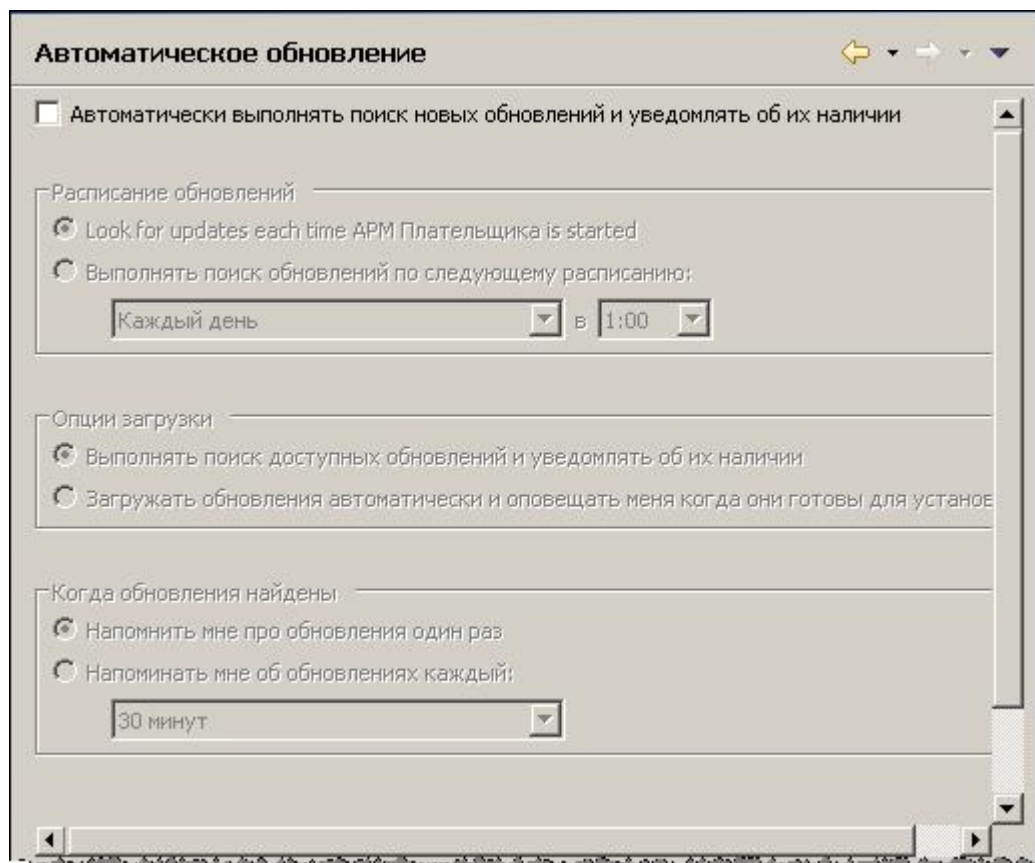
Автоматическое обновление

Автоматически выполнять поиск новых обновлений и уведомлять об их наличии

Расписание обновлений

Look for updates each time АРМ Плательщика is started

Выполнять поиск обновлений по следующему расписанию:

Каждый день в 1:00

Опции загрузки

Выполнять поиск доступных обновлений и уведомлять об их наличии

Загружать обновления автоматически и оповещать меня когда они готовы для установ

Когда обновления найдены

Напомнить мне про обновления один раз

Напоминать мне об обновлениях каждый:

30 минут